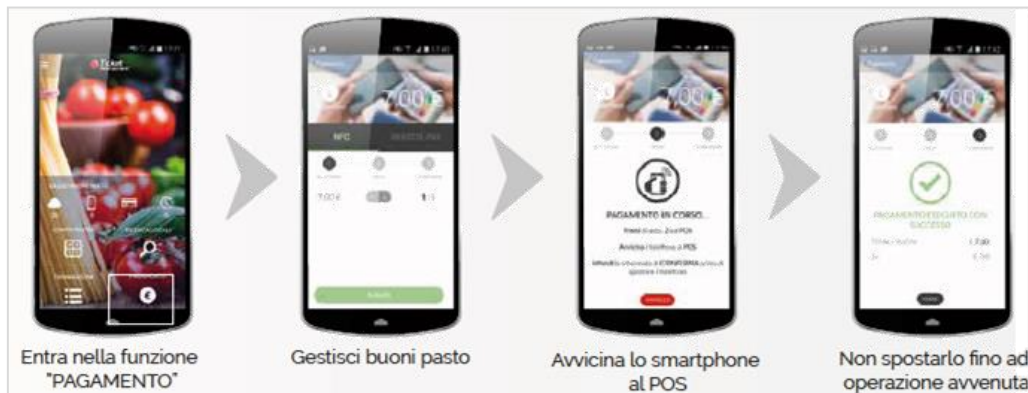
Entra nella funzione "PAGAMENTO"

Gestisci buoni pasto

NFC

7,00 €

Avvicina lo smartphone al POS

PAGAMENTO IN CORSO...

Avvicina il telefono al POS

Non spostarlo fino ad operazione avvenuta

PAGAMENTO ESEGUITO CON SUCCESSO

7,00